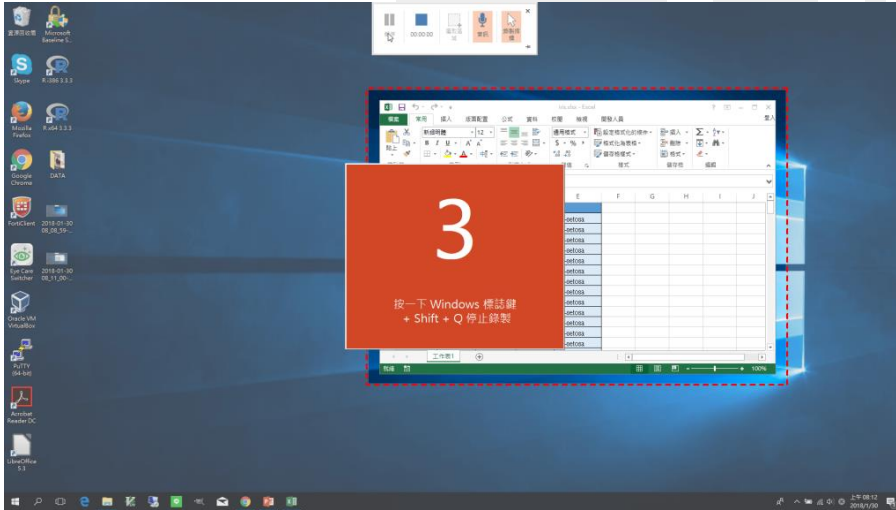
資源回收筒
Microsoft Baseline S...
Skype
R i386 3.3.3
Mozilla Firefox
R x64 3.3.3
Google Chrome
DATA
FortiClient
2018-01-30 08_08_59-...
Eye Care Switcher
2018-01-30 08_11_00-...
Oracle VM VirtualBox
PuTTY (64-bit)
Acrobat Reader DC
LibreOffice 5.3

暫停
00:00:00
選取區域
音訊
游標指標

iris.xlsx - Excel
檔案 常用 插入 版面配置 公式 資料 校閱 檢視 增益集
登入
新細明體
12
通用格式
設定格式化的條件
格式化為表格
儲存格樣式
插入
刪除
格式
貼上
樣式
儲存格
編輯
E F G H I J
setosa
setosa
setosa
setosa
setosa
setosa
setosa
setosa
setosa
setosa
setosa
setosa
setosa
setosa
工作表1
就緒
100%

3
按一下 Windows 標誌鍵 + Shift + Q 停止錄製

上午 08:12
2018/1/30